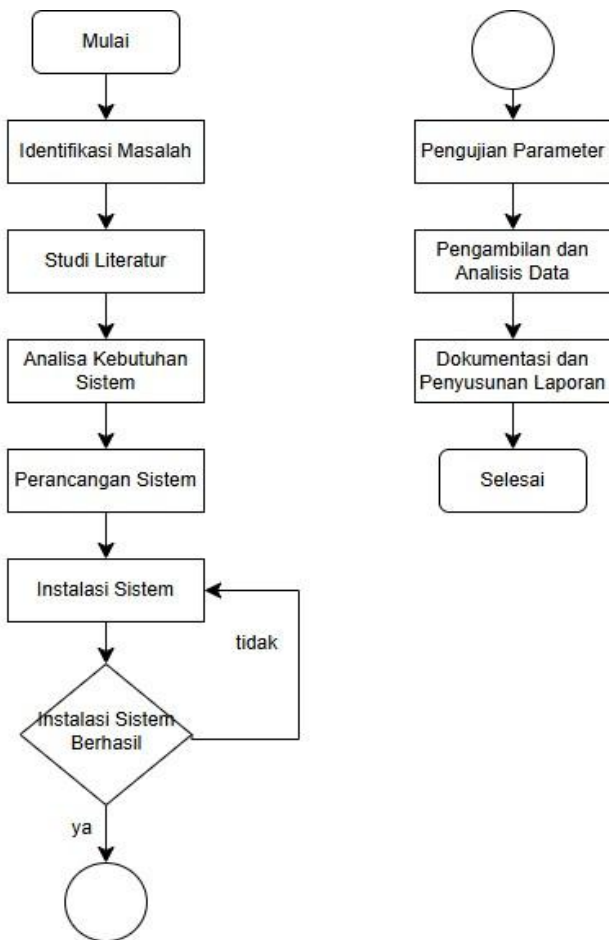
Mulai

Identifikasi Masalah

Studi Literatur

Analisa Kebutuhan Sistem

Perancangan Sistem

Instalasi Sistem

tidak

Instalasi Sistem Berhasil

ya

Pengujian Parameter

Pengambilan dan Analisis Data

Dokumentasi dan Penyusunan Laporan

Selesai